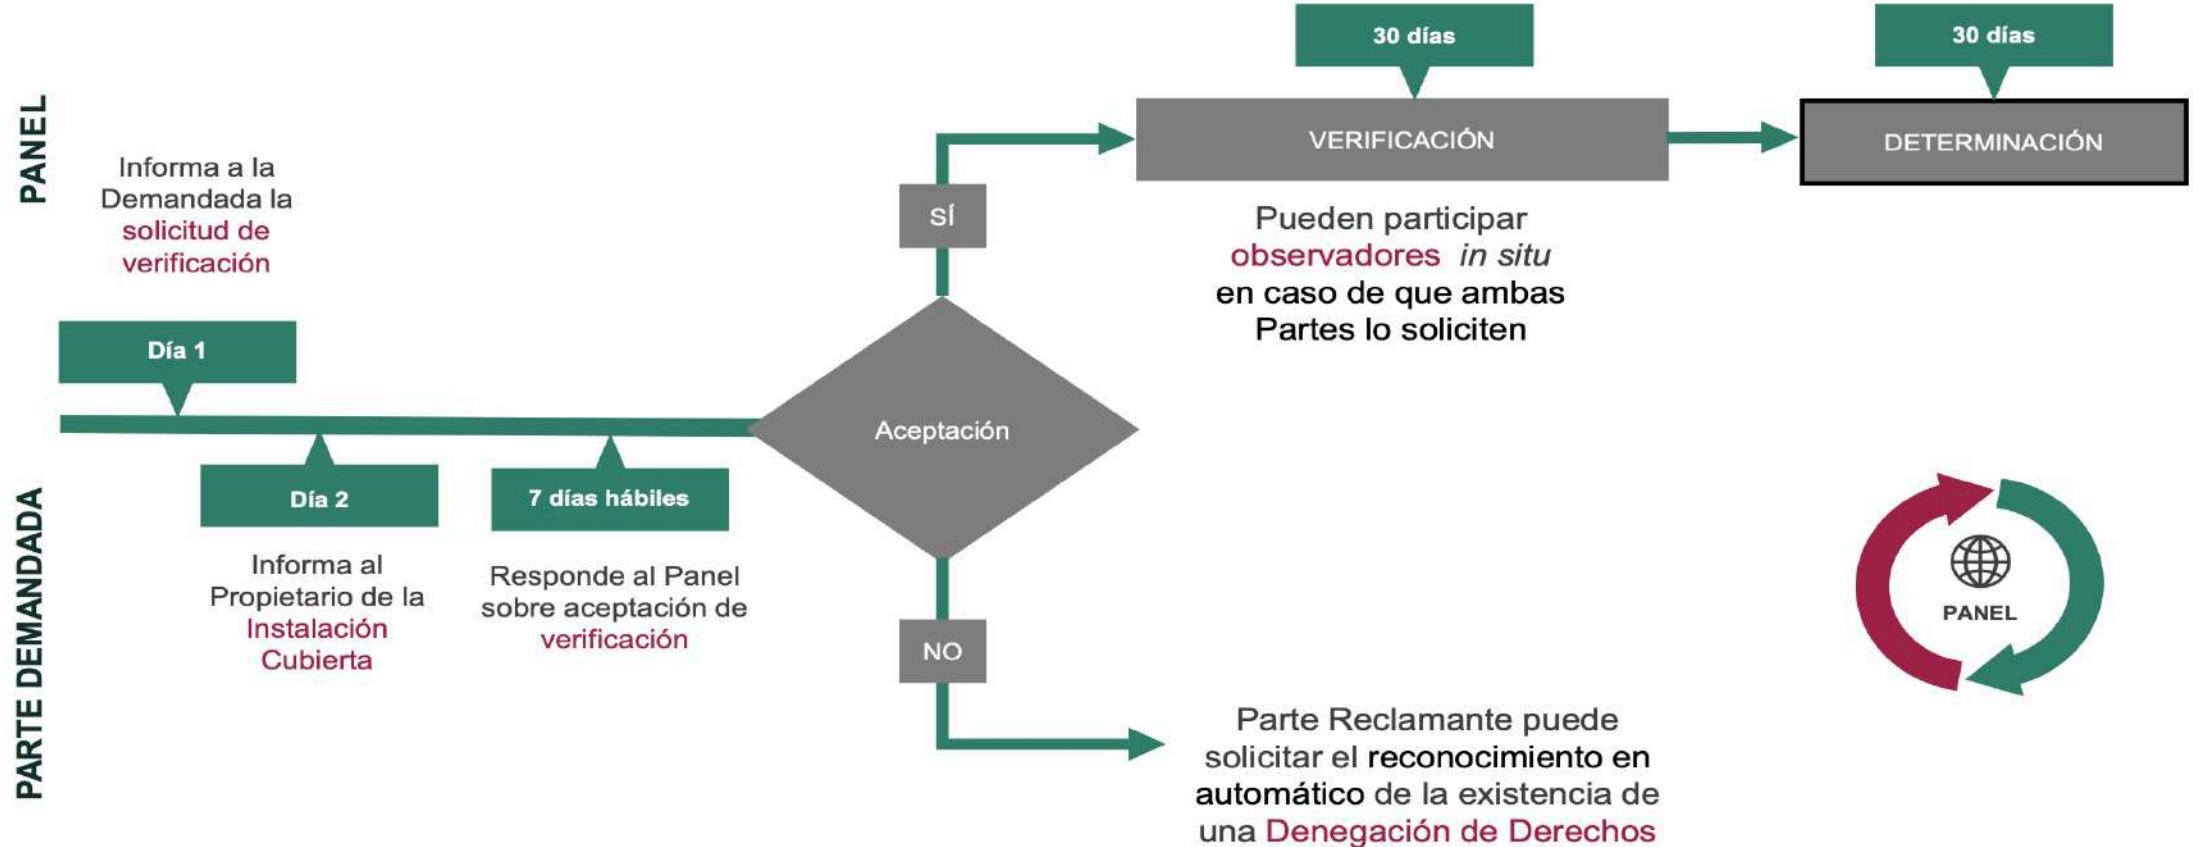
PANEL

Informa a la Demandada la solicitud de verificación

Día 1

Día 2

Informa al Propietario de la Instalación Cubierta

7 días hábiles

Responde al Panel sobre aceptación de verificación

Aceptación

SÍ

NO

30 días

VERIFICACIÓN

Pueden participar observadores *in situ* en caso de que ambas Partes lo soliciten

30 días

DETERMINACIÓN

Parte Reclamante puede solicitar el reconocimiento en automático de la existencia de una Denegación de Derechos

PANEL

PARTE DEMANDADA